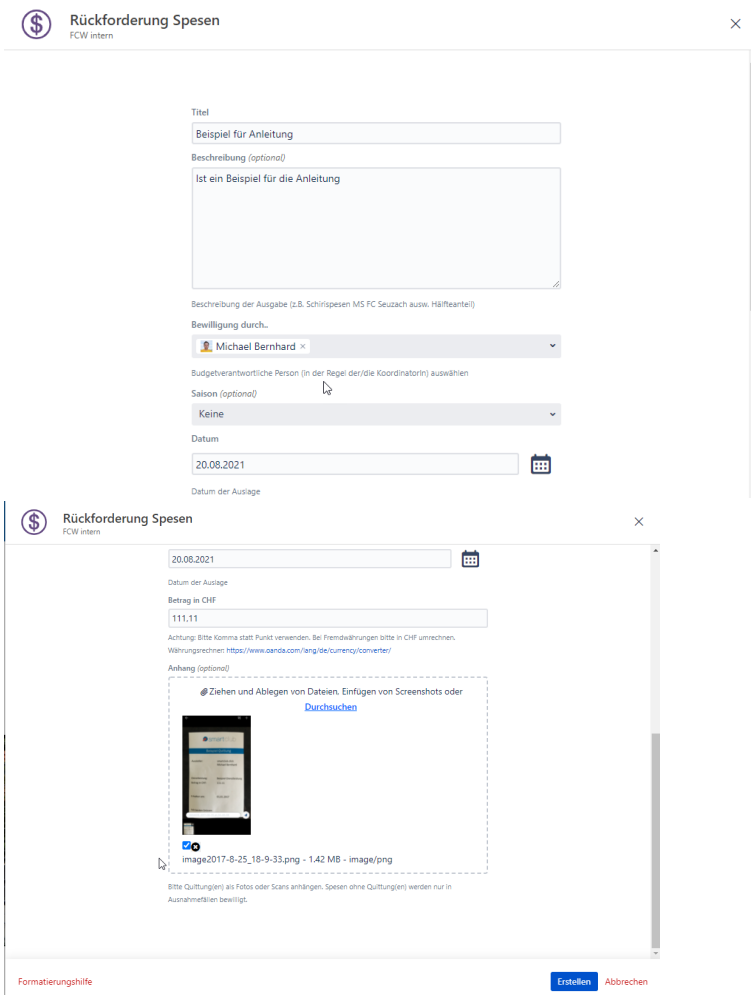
Rückforderung Spesen
FCW intern

Titel
Beispiel für Anleitung

Beschreibung (optional)
Ist ein Beispiel für die Anleitung

Beschreibung der Ausgabe (z.B. Schirispesen MS FC Seuzach ausw. Hälfteanteil)

Bewilligung durch..
Michael Bernhard ×

Budgetverantwortliche Person (in der Regel der/die Koordinatorin) auswählen

Saison (optional)
Keine

Datum
20.08.2021

Datum der Auslage

Rückforderung Spesen
FCW intern

20.08.2021

Datum der Auslage

Betrag in CHF
111.11

Achtung: Bitte Komma statt Punkt verwenden. Bei Fremdwährungen bitte in CHF umrechnen.
Währungsrechner: https://www.oanda.com/lang/de/currency/converter/

Anhang (optional)
Ziehen und Ablegen von Dateien, Einfügen von Screenshots oder
Durchsuchen

image2017-8-25_18-9-33.png - 1.42 MB - image/png

Bitte Quittung(en) als Fotos oder Scans anhängen. Spesen ohne Quittung(en) werden nur in Ausnahmefällen bewilligt.

Formatierungshilfe
Erstellen
Abbrechen